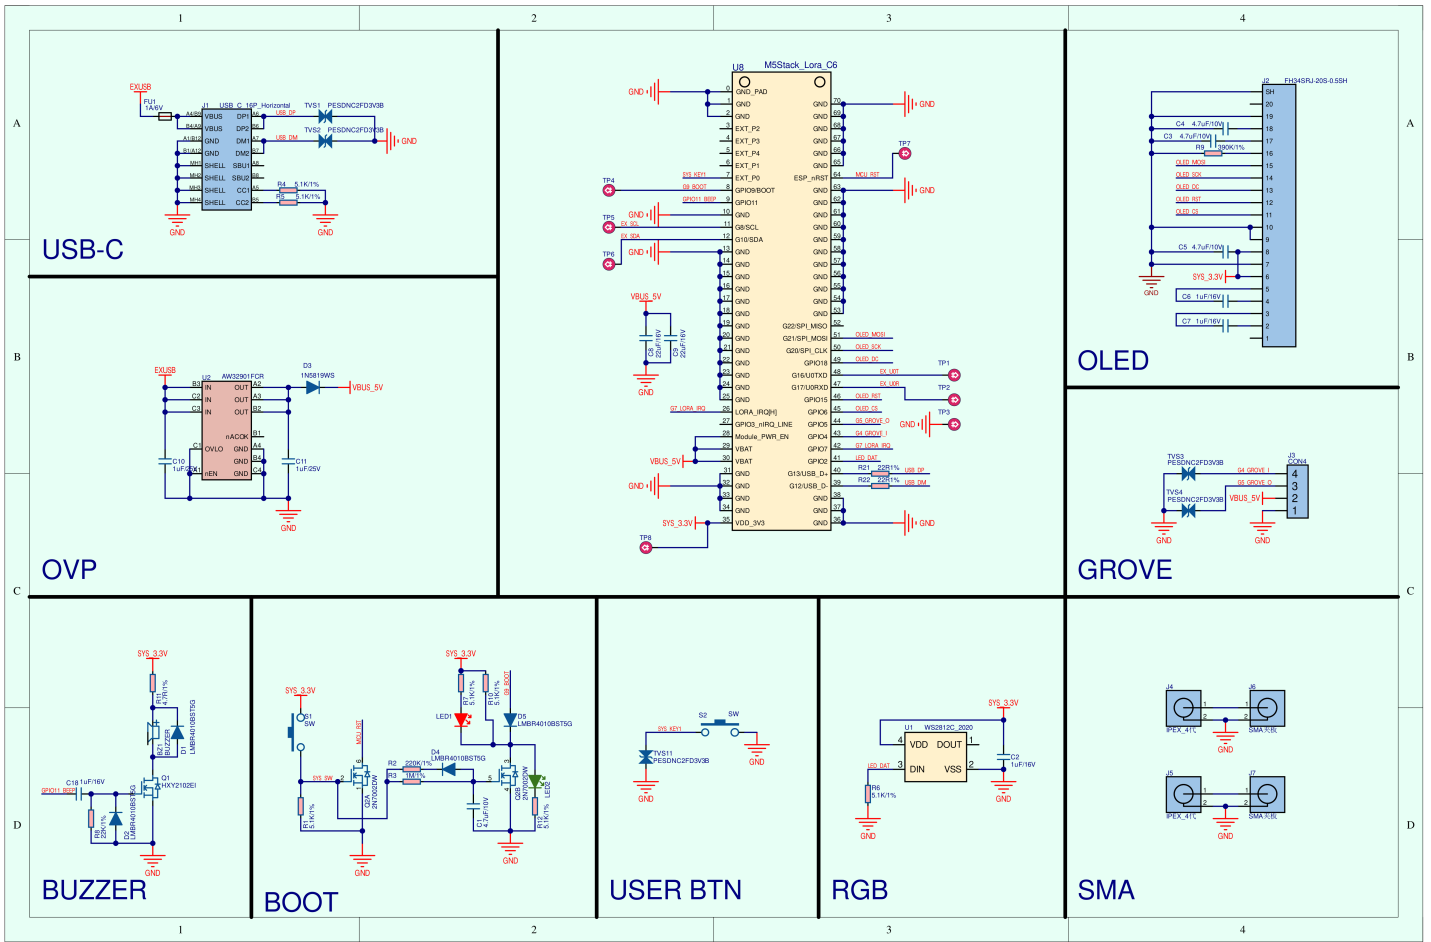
1 2 3 4

A

B

C

D

EXUSB
FU1
1A/6V
J1 USB_C_16P_Horizontal
VBUS DP1
VBUS DP2
GND DM1
GND DM2
SHELL SBU1
SHELL SBU2
SHELL CC1
SHELL CC2
USB_DP
USB_DM
TVS1 PESDNC2FD3V3B
TVS2 PESDNC2FD3V3B
GND
R4 5.1K/1%
R5 5.1K/1%
GND
GND
USB-C

EXUSB
U2 AW32901FCR
IN OUT
IN OUT
IN OUT
nACOK
OVLO GND
GND
nEN GND
D3 1N5819WS
VBUS_5V
C10 1uF/25V
C11 1uF/25V
GND
OVP

U8 M5Stack_Lora_C6
GND_PAD
GND GND
GND GND
EXT_P2 GND
EXT_P3 GND
EXT_P4 GND
EXT_P1 GND
EXT_P0 ESP_nRST
GPIO9/BOOT GND
GPIO11 GND
GND GND
G8/SCL GND
G10/SDA GND
GND GND
GND GND
GND GND
GND GND
GND GND
GND GND
GND G22/SPI_MISO
GND G21/SPI_MOSI
GND G20/SPI_CLK
GND GPIO18
GND G16/U0TXD
GND G17/U0RXD
GND GPIO15
LORA_IRQ[H] GPIO6
GPIO3_nIRQ_LINE GPIO5
Module_PWR_EN GPIO4
VBAT GPIO7
VBAT GPIO2
GND G13/USB_D+
GND G12/USB_D-
GND GND
GND GND
VDD_3V3 GND
GND
TP4 TP5 TP6 TP7 TP1 TP2 TP3 TP8
SYS_KEY1
G9_BOOT
GPIO11_BEEP
EX_SCL
EX_SDA
MCU_RST
VBUS_5V
C8 22uF/16V
C9 22uF/16V
G7_LORA_IRQ
OLED_MOSI
OLED_SCK
OLED_DC
EX_U0T
EX_U0R
OLED_RST
OLED_CS
G6_GROVE_O
G4_GROVE_I
G7_LORA_IRQ
LED_DAT
R21 22R/1%
R22 22R/1%
USB_DP
USB_DM
SYS_3.3V

J2 FH34SRJ-20S-0.5SH
SH
C4 4.7uF/10V
C3 4.7uF/10V
R9 390K/1%
OLED_MOSI
OLED_SCK
OLED_DC
OLED_RST
OLED_CS
C5 4.7uF/10V
SYS_3.3V
C6 1uF/16V
C7 1uF/16V
GND
OLED

TVS3 PESDNC2FD3V3B
TVS4 PESDNC2FD3V3B
G4_GROVE_I
G6_GROVE_O
VBUS_5V
J3 CON4
GND
GND
GROVE

SYS_3.3V
R11 4.7K/1%
BZ1 BUZZER
D1 LMBR4010BST5G
C18 1uF/16V
GPIO11_BEEP
Q1 HXY2102EI
R8 22K/1%
D2 LMBR4010BST5G
GND
BUZZER

SYS_3.3V
S1 SW
SYS_SW
R1 5.1K/1%
Q2A 2N7002DW
MCU_RST
R2 220K/1%
R3 1M/1%
D4 LMBR4010BST5G
SYS_3.3V
LED1
R7 5.1K/1%
R10 5.1K/1%
G9_BOOT
D5 LMBR4010BST5G
C17 4.7uF/10V
Q2B 2N7002DW
R12 5.1K/1%
LED2
GND
GND
BOOT

SYS_KEY1
S2 SW
TVS11 PESDNC2FD3V3B
GND
GND
USER BTN

U1 WS2812C_2020
VDD DOUT
DIN VSS
SYS_3.3V
LED_DAT
R6 5.1K/1%
C2 1uF/16V
GND
GND
RGB

J4 IPEX_4代
J6 SMA天线
J5 IPEX_4代
J7 SMA天线
GND
GND
SMA